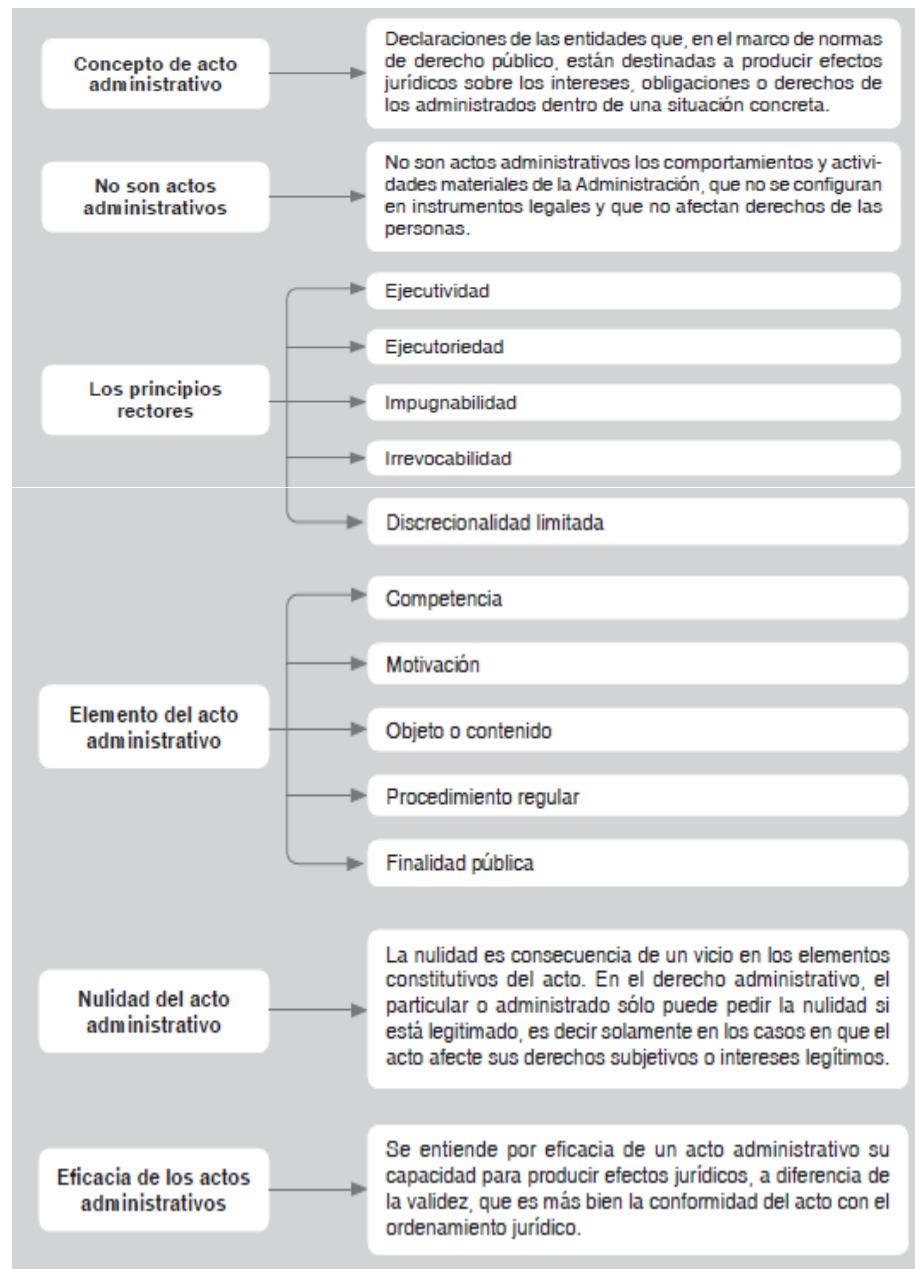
Concepto de acto administrativo

Declaraciones de las entidades que, en el marco de normas de derecho público, están destinadas a producir efectos jurídicos sobre los intereses, obligaciones o derechos de los administrados dentro de una situación concreta.

No son actos administrativos

No son actos administrativos los comportamientos y actividades materiales de la Administración, que no se configuran en instrumentos legales y que no afectan derechos de las personas.

Los principios rectores

Ejecutividad

Ejecutoriedad

Impugnabilidad

Irrevocabilidad

Discrecionalidad limitada

Elemento del acto administrativo

Competencia

Motivación

Objeto o contenido

Procedimiento regular

Finalidad pública

Nulidad del acto administrativo

La nulidad es consecuencia de un vicio en los elementos constitutivos del acto. En el derecho administrativo, el particular o administrado sólo puede pedir la nulidad si está legitimado, es decir solamente en los casos en que el acto afecte sus derechos subjetivos o intereses legítimos.

Eficacia de los actos administrativos

Se entiende por eficacia de un acto administrativo su capacidad para producir efectos jurídicos, a diferencia de la validez, que es más bien la conformidad del acto con el ordenamiento jurídico.